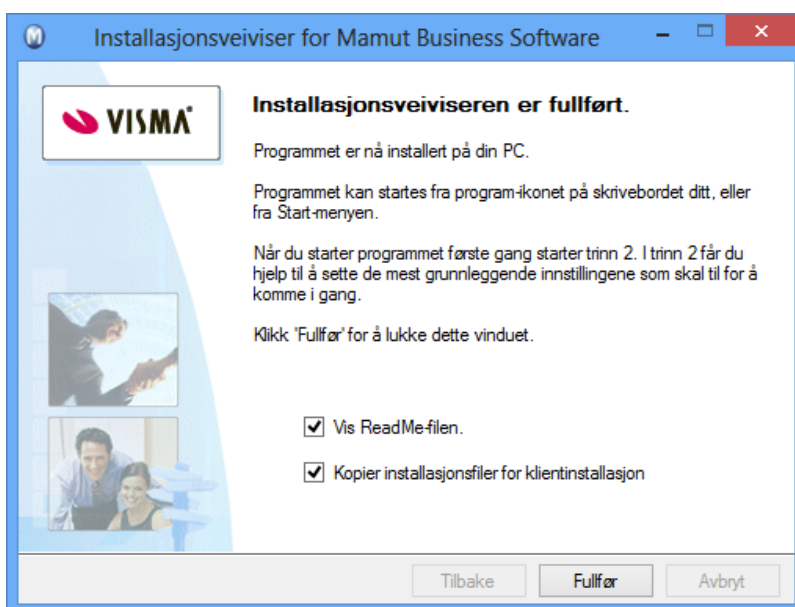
Installasjonsveiviser for Mamut Business Software

VISMA

Installasjonsveiviseren er fullført.

Programmet er nå installert på din PC.

Programmet kan startes fra program-ikonet på skrivebordet ditt, eller fra Start-menyen.

Når du starter programmet første gang starter trinn 2. I trinn 2 får du hjelp til å sette de mest grunnleggende innstillingene som skal til for å komme i gang.

Klikk 'Fullfør' for å lukke dette vinduet.

Vis ReadMe-filen.

Kopier installasjonsfiler for klientinstallasjon

Tilbake Fullfør Avbryt